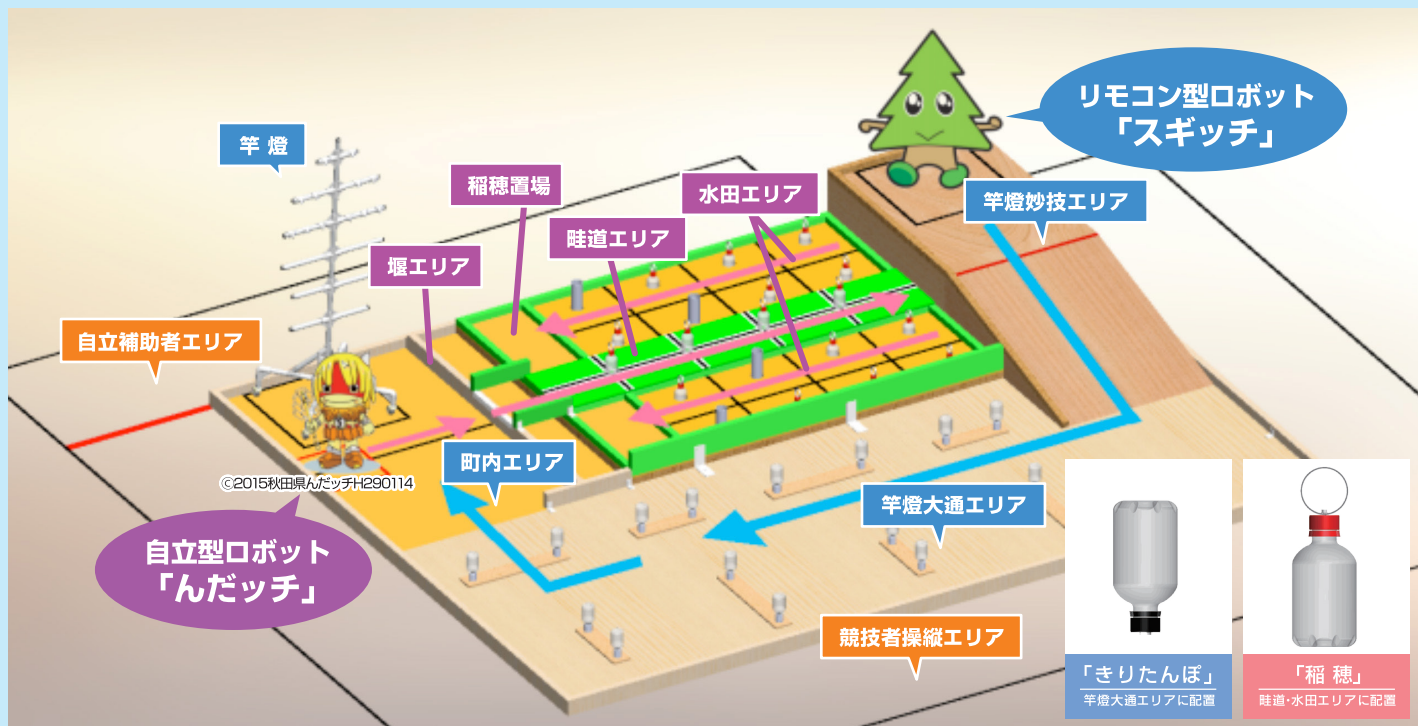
リモコン型ロボット
「スギッチ」

竿燈

稲穂置場

水田エリア

畦道エリア

堰エリア

竿燈妙技エリア

自立補助者エリア

町内エリア

©2015秋田県んだッチH290114

竿燈大通エリア

自立型ロボット
「んだッチ」

競技者操縦エリア

「きりたんぽ」
竿燈大通エリアに配置

「稲 穂」
畦道・水田エリアに配置